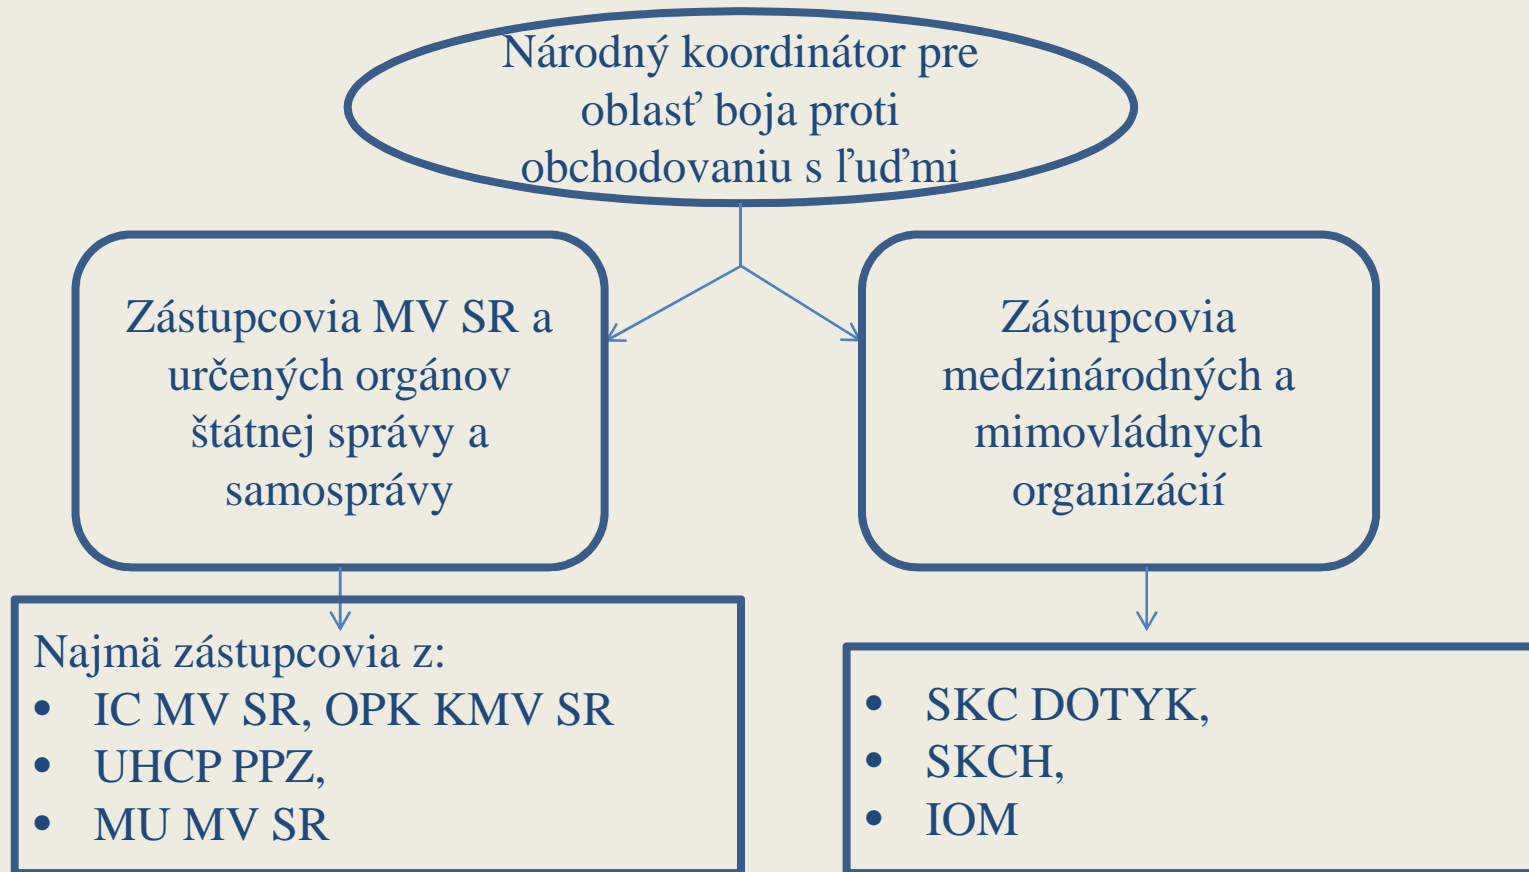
Národný koordinátor pre oblasť boja proti obchodovaniu s ľuďmi

Zástupcovia MV SR a určených orgánov štátnej správy a samosprávy

Zástupcovia medzinárodných a mimovládnych organizácií

Najmä zástupcovia z:
• IC MV SR, OPK KMV SR
• UHCP PPZ,
• MU MV SR

• SKC DOTYK,
• SKCH,
• IOM